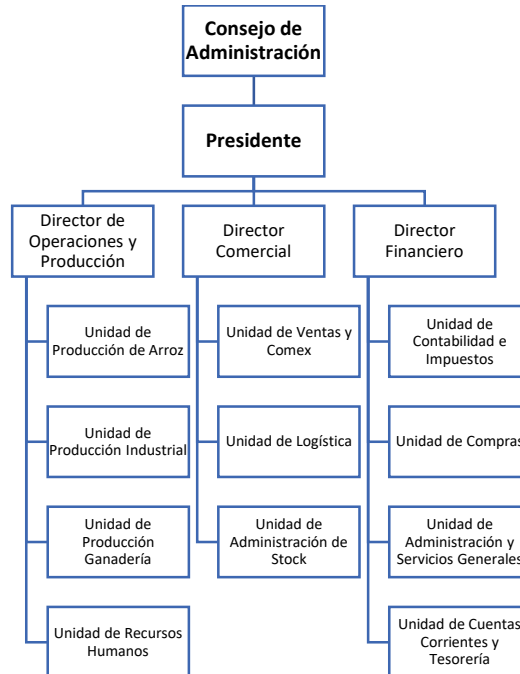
Consejo de Administración

Presidente

Director de Operaciones y Producción

Director Comercial

Director Financiero

Unidad de Producción de Arroz

Unidad de Producción Industrial

Unidad de Producción Ganadería

Unidad de Recursos Humanos

Unidad de Ventas y Comex

Unidad de Logística

Unidad de Administración de Stock

Unidad de Contabilidad e Impuestos

Unidad de Compras

Unidad de Administración y Servicios Generales

Unidad de Cuentas Corrientes y Tesorería